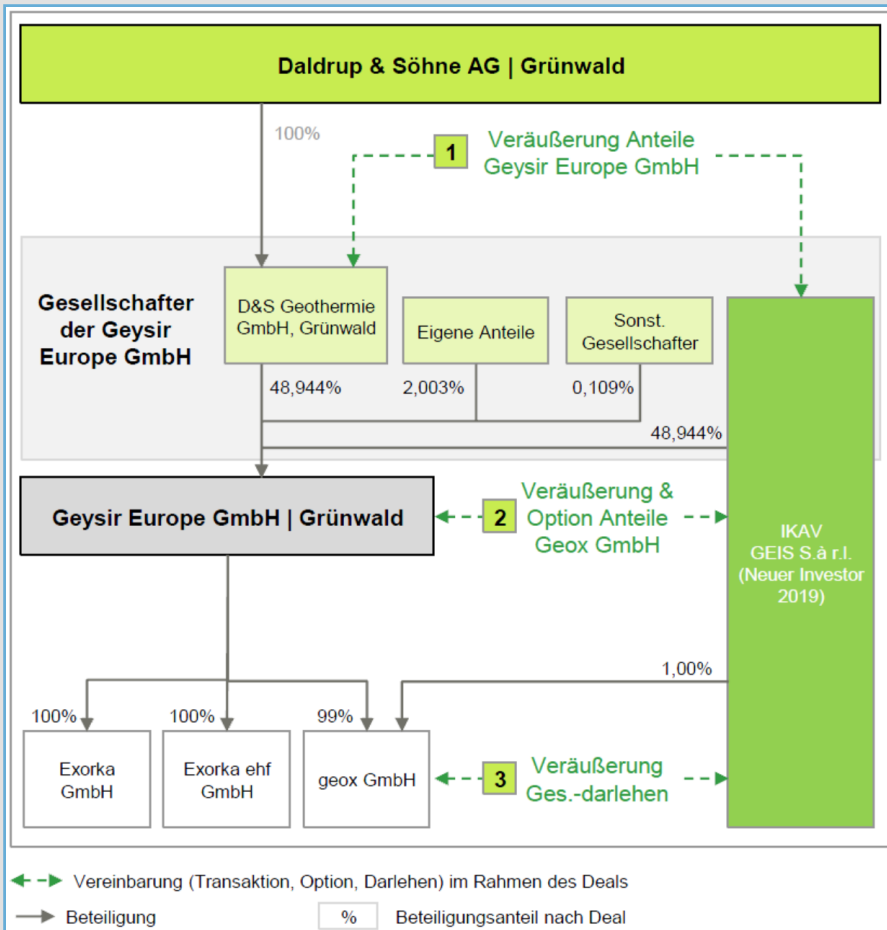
Daldrup & Söhne AG | Grünwald

100%

1 Veräußerung Anteile Geysir Europe GmbH

Gesellschafter der Geysir Europe GmbH

D&S Geothermie GmbH, Grünwald

Eigene Anteile

Sonst. Gesellschafter

48,944%

2,003%

0,109%

48,944%

Geysir Europe GmbH | Grünwald

2 Veräußerung & Option Anteile Geox GmbH

IKAV GEIS S.à r.l. (Neuer Investor 2019)

1,00%

100%

100%

99%

Exorka GmbH

Exorka ehf GmbH

geox GmbH

3 Veräußerung Ges.-darlehen

Vereinbarung (Transaktion, Option, Darlehen) im Rahmen des Deals

Beteiligung

% Beteiligungsanteil nach Deal